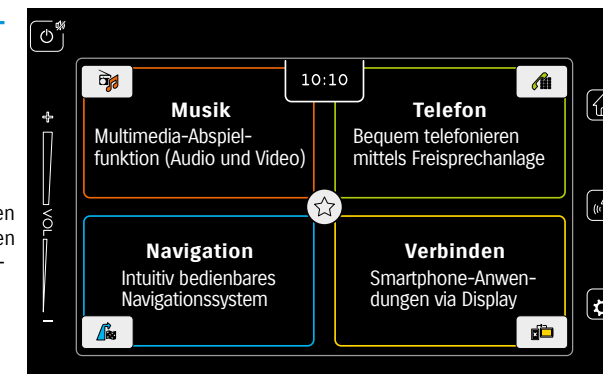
+
VOL
−

10:10

Musik
Multimedia-Abspielfunktion (Audio und Video)

Telefon
Bequem telefonieren mittels Freisprechanlage

Navigation
Intuitiv bedienbares Navigationssystem

Verbinden
Smartphone-Anwendungen via Display

en
en
-